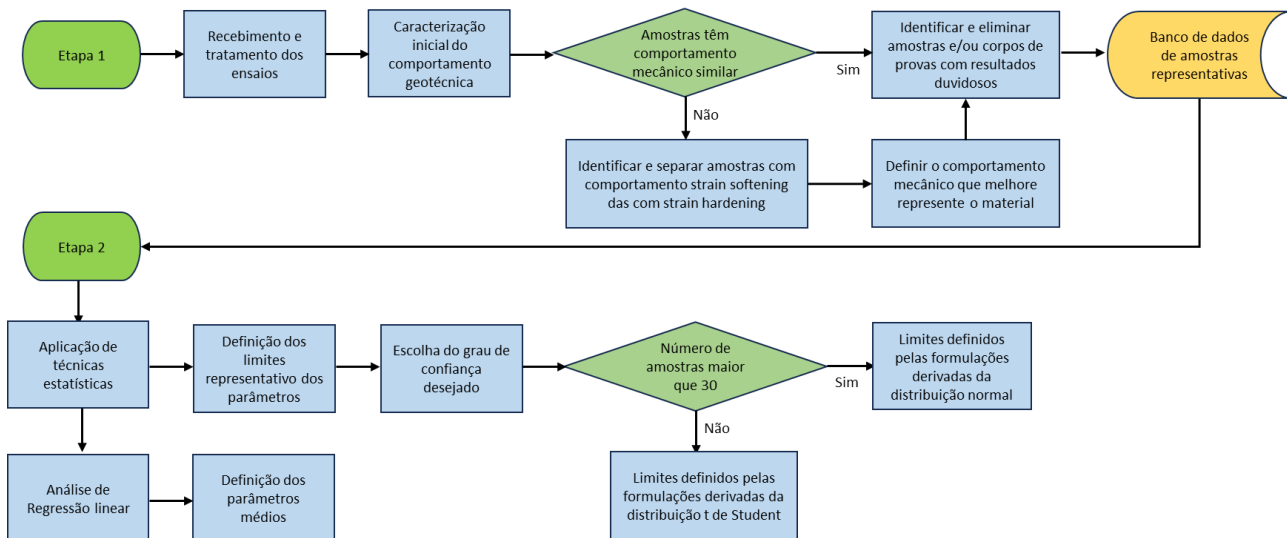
Etapa 1

Recebimento e tratamento dos ensaios

Caracterização inicial do comportamento geotécnica

Amostras têm comportamento mecânico similar

Sim

Identificar e eliminar amostras e/ou corpos de provas com resultados duvidosos

Banco de dados de amostras representativas

Não

Identificar e separar amostras com comportamento strain softening das com strain hardening

Definir o comportamento mecânico que melhore represente o material

Etapa 2

Aplicação de técnicas estatísticas

Definição dos limites representativo dos parâmetros

Escolha do grau de confiança desejado

Número de amostras maior que 30

Sim

Limites definidos pelas formulações derivadas da distribuição normal

Não

Limites definidos pelas formulações derivadas da distribuição t de Student

Análise de Regressão linear

Definição dos parâmetros médios